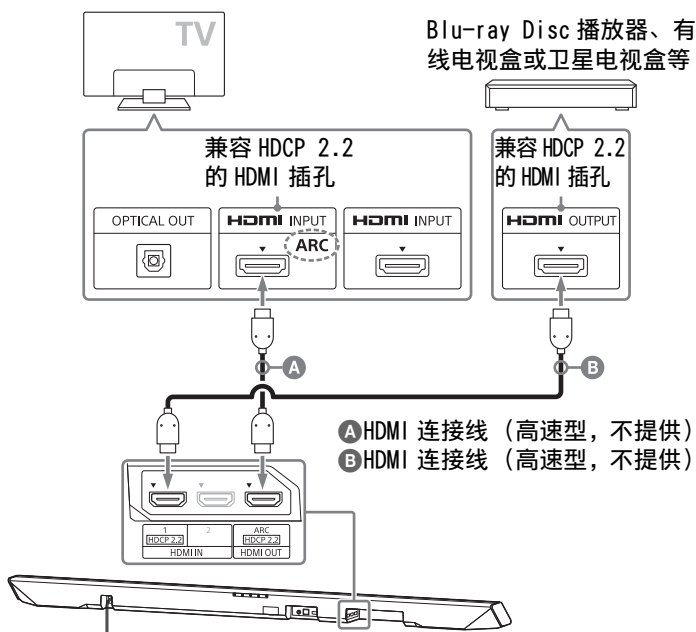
TV

Blu-ray Disc 播放器、有线电视盒或卫星电视盒等

兼容 HDCP 2.2 的 HDMI 插孔

OPTICAL OUT

HDMI INPUT

ARC

HDMI INPUT

兼容 HDCP 2.2 的 HDMI 插孔

HDMI OUTPUT

A

B

A HDMI 连接线（高速型，不提供）
B HDMI 连接线（高速型，不提供）

1
HDCP 2.2
2
HDMI IN

ARC
HDCP 2.2
HDMI OUT